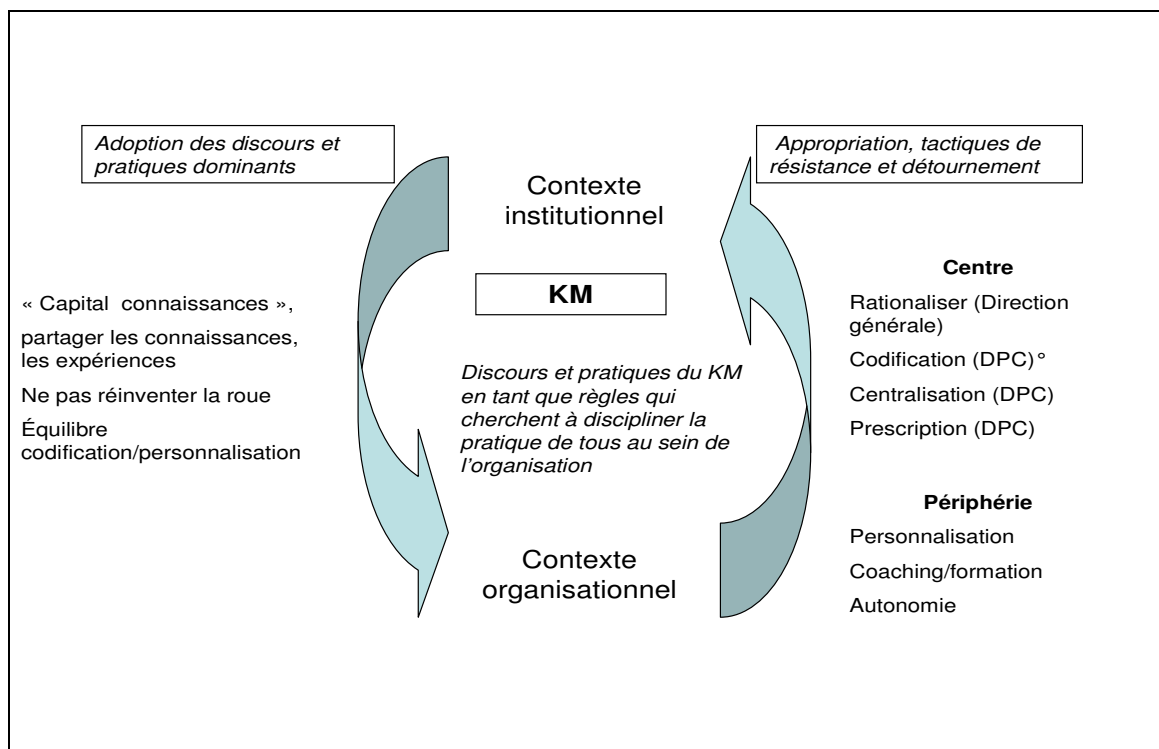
Adoption des discours et pratiques dominants

Appropriation, tactiques de résistance et détournement

Contexte institutionnel

« Capital connaissances »,

partager les connaissances, les expériences

Ne pas réinventer la roue

Équilibre codification/personnalisation

KM

Discours et pratiques du KM en tant que règles qui cherchent à discipliner la pratique de tous au sein de l'organisation

Centre

Rationaliser (Direction générale)

Codification (DPC)°

Centralisation (DPC)

Prescription (DPC)

Périphérie

Personnalisation

Coaching/formation

Autonomie

Contexte organisationnel